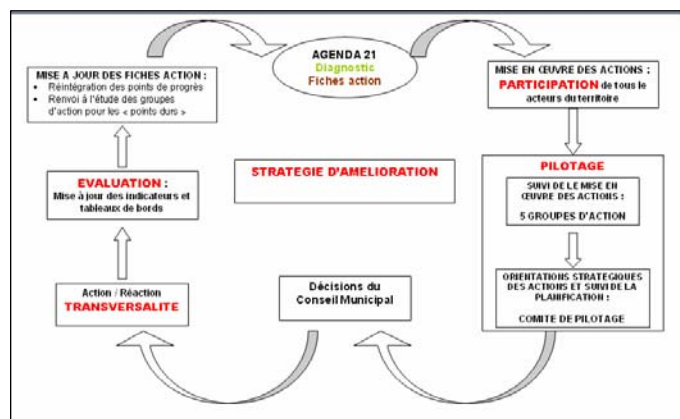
AGENDA 21
Diagnostic
Fiches action

MISE A JOUR DES FICHES ACTION :
• Réintégration des points de progrès
• Renvoi à l'étude des groupes d'action pour les « points durs »

MISE EN ŒUVRE DES ACTIONS ; PARTICIPATION de tous le acteurs du territoire

EVALUATION :
Mise à jour des indicateurs et tableaux de bords

STRATEGIE D'AMELIORATION

PILOTAGE

SUIVI DE LE MISE EN ŒUVRE DES ACTIONS :

5 GROUPES D'ACTION

ORIENTATIONS STRATEGIQUES DES ACTIONS ET SUIVI DE LA PLANIFICATION :

COMITE DE PILOTAGE

Action / Réaction
TRANSVERSALITE

Décisions du Conseil Municipal